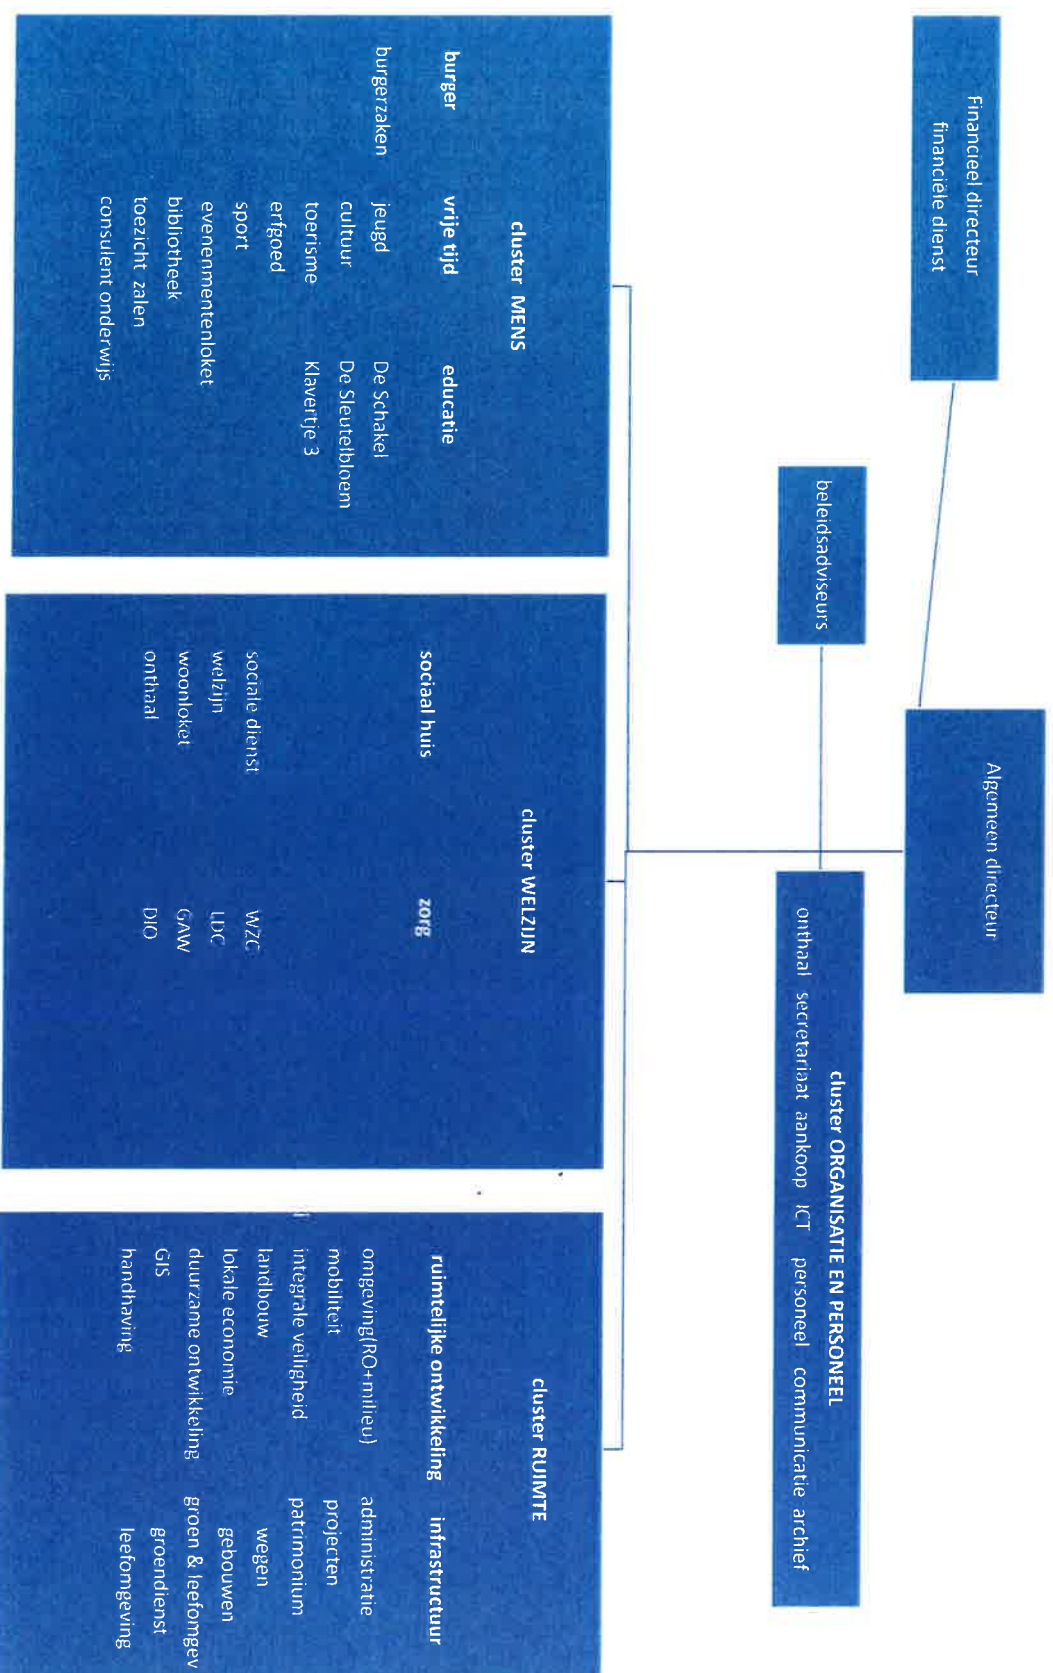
Financieel directeur
financiële dienst

beleidsadviseurs

Algemeen directeur

cluster ORGANISATIE EN PERSONEEL
onthaal secretariaat aankoop ICT personeel communicatie archief

cluster MENS

burger
burgerzaken

vrije tijd
jeugd
cultuur
toerisme
erfgoed
sport
evenementenloket
bibliotheek
toezicht zalen
consulent onderwijs

educatie
De Schakel
De Sleutelbloem
Klavertje 3

cluster WELZIJN

sociaal huis
sociale dienst
welzijn
woonloket
onthaal

zorg
WZC
LDC
GAW
DIO

cluster RUIMTE

ruimtelijke ontwikkeling
omgeving(RO+milieu)
mobiliteit
integrale veiligheid
landbouw
lokale economie
duurzame ontwikkeling
GIS
handhaving

infrastructuur
administratie
projecten
patrimonium
wegen
gebouwen
groen & leefomgev
groendienst
leefomgeving